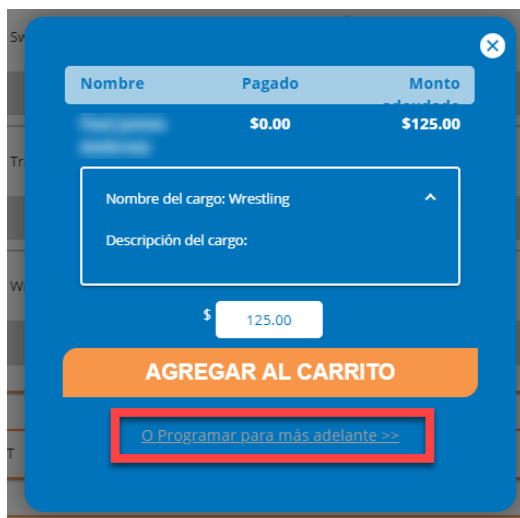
Sw

Tr

W

T

| Nombre | Pagado | Monto adeudado |
|---|---|---|
| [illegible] | $0.00 | $125.00 |

Nombre del cargo: Wrestling

Descripción del cargo:

$ 125.00

AGREGAR AL CARRITO

O Programar para más adelante >>